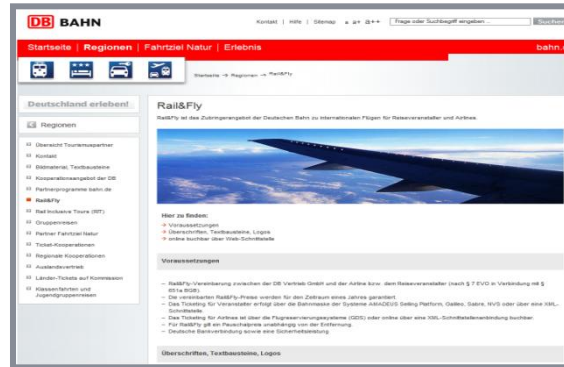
DB BAHN

Kontakt | Hilfe | Sitemap a a+ a++ Frage oder Suchbegriff eingeben Suchen

Startseite | Regionen | Fahrtziel Natur | Erlebnis bahn.

Startseite → Regionen → Rail&Fly

Deutschland erleben!

Regionen

Übersicht Touristikpartner
Kontakt
Bildmaterial, Textbausteine
Kooperationsangebot der DB
Partnerprogramme bahn.de
Rail&Fly
Rail Inclusive Tours (RIT)
Gruppenreisen
Partner Fahrtziel Natur
Ticket-Kooperationen
Regionale Kooperationen
Auslandsvertrieb
Länder-Tickets auf Kommission
Klassenfahrten und Jugendgruppenreisen

Rail&Fly

Rail&Fly ist das Zubringerangebot der Deutschen Bahn zu internationalen Flügen für Reiseveranstalter und Airlines.

Hier zu finden:
→ Voraussetzungen
→ Überschriften, Textbausteine, Logos
→ online buchbar über Web-Schnittstelle

Voraussetzungen

– Rail&Fly-Vereinbarung zwischen der DB Vertrieb GmbH und der Airline bzw. dem Reiseveranstalter (nach § 7 EVO in Verbindung mit § 651a BGB)
– Die vereinbarten Rail&Fly-Preise werden für den Zeitraum eines Jahres garantiert.
– Das Ticketing für Veranstalter erfolgt über die Bahnmaske der Systeme AMADEUS Selling Platform, Galileo, Sabre, NVS oder über eine XML-Schnittstelle
– Das Ticketing für Airlines ist über die Flugreservierungssysteme (GDS) oder online über eine XML-Schnittstellenanbindung buchbar
– Für Rail&Fly gilt ein Pauschalpreis unabhängig von der Entfernung.
– Deutsche Bankverbindung sowie eine Sicherheitsleistung

Überschriften, Textbausteine, Logos